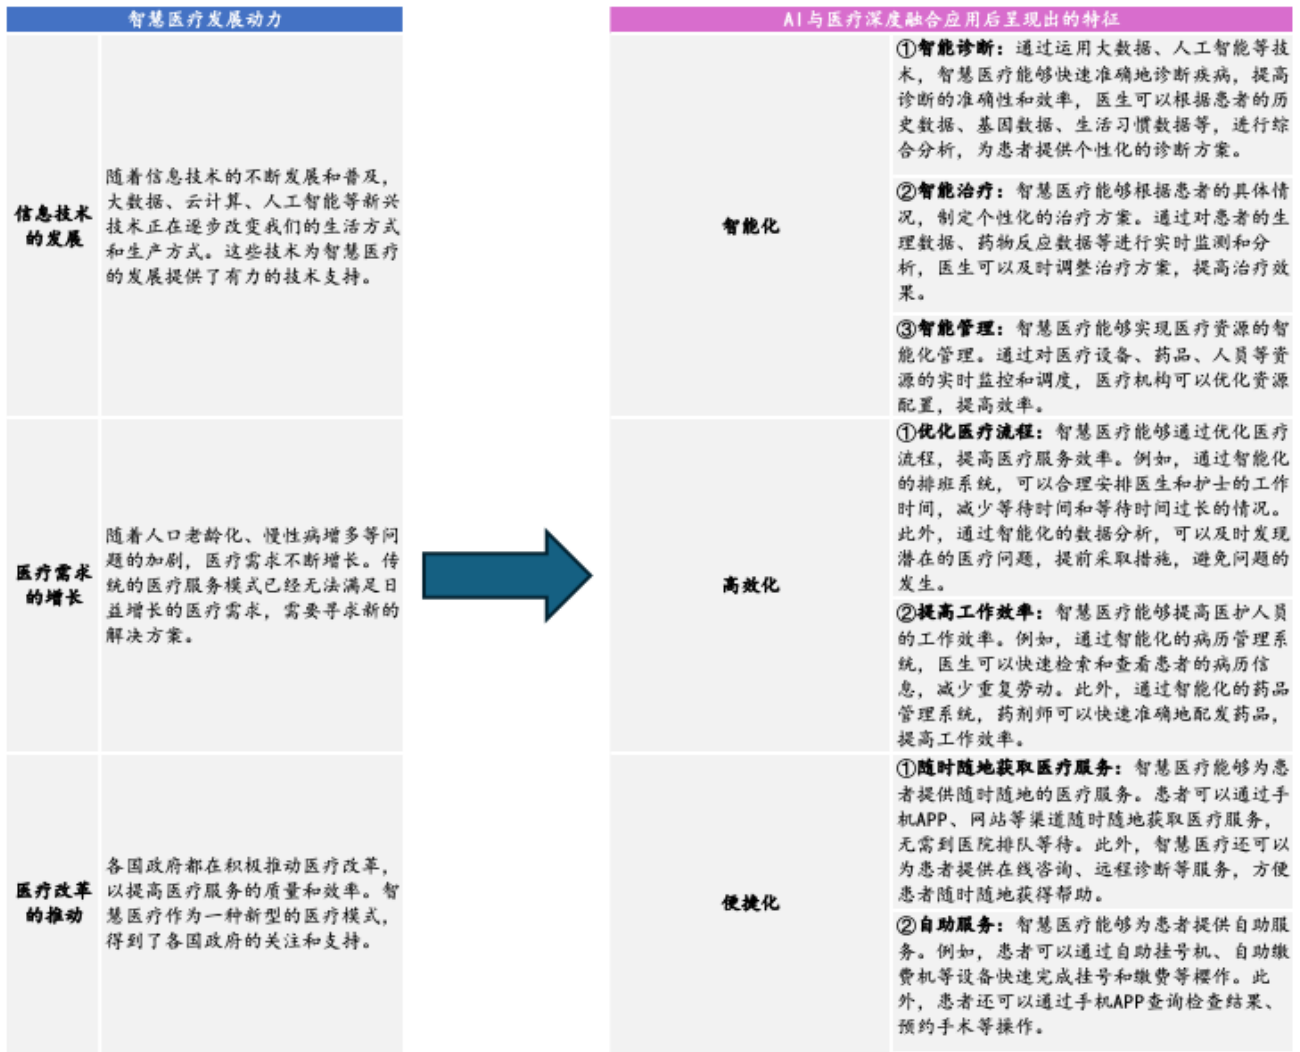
智慧医疗发展动力

| | |
|---|---|
| 信息技术的发展 | 随着信息技术的不断发展和普及，大数据、云计算、人工智能等新兴技术正在逐步改变我们的生活方式和生产方式。这些技术为智慧医疗的发展提供了有力的技术支持。 |
| 医疗需求的增长 | 随着人口老龄化、慢性病增多等问题的加剧，医疗需求不断增长。传统的医疗服务模式已经无法满足日益增长的医疗需求，需要寻求新的解决方案。 |
| 医疗改革的推动 | 各国政府都在积极推动医疗改革，以提高医疗服务的质量和效率。智慧医疗作为一种新型的医疗模式，得到了各国政府的关注和支持。 |

AI与医疗深度融合应用后呈现出的特征

| | |
|---|---|
| 智能化 | ①智能诊断：通过运用大数据、人工智能等技术，智慧医疗能够快速准确地诊断疾病，提高诊断的准确性和效率，医生可以根据患者的历史数据、基因数据、生活习惯数据等，进行综合分析，为患者提供个性化的诊断方案。<br>②智能治疗：智慧医疗能够根据患者的具体情况，制定个性化的治疗方案。通过对患者的生理数据、药物反应数据等进行实时监测和分析，医生可以及时调整治疗方案，提高治疗效果。<br>③智能管理：智慧医疗能够实现医疗资源的智能化管理。通过对医疗设备、药品、人员等资源的实时监控和调度，医疗机构可以优化资源配置，提高效率。 |
| 高效化 | ①优化医疗流程：智慧医疗能够通过优化医疗流程，提高医疗服务效率。例如，通过智能化的排班系统，可以合理安排医生和护士的工作时间，减少等待时间和等待时间过长的情况。此外，通过智能化的数据分析，可以及时发现潜在的医疗问题，提前采取措施，避免问题的发生。<br>②提高工作效率：智慧医疗能够提高医护人员的工作效率。例如，通过智能化的病历管理系统，医生可以快速检索和查看患者的病历信息，减少重复劳动。此外，通过智能化的药品管理系统，药剂师可以快速准确地配发药品，提高工作效率。 |
| 便捷化 | ①随时随地获取医疗服务：智慧医疗能够为患者提供随时随地的医疗服务。患者可以通过手机APP、网站等渠道随时随地获取医疗服务，无需到医院排队等待。此外，智慧医疗还可以为患者提供在线咨询、远程诊断等服务，方便患者随时随地获得帮助。<br>②自助服务：智慧医疗能够为患者提供自助服务。例如，患者可以通过自助挂号机、自助缴费机等设备快速完成挂号和缴费等操作。此外，患者还可以通过手机APP查询检查结果、预约手术等操作。 |